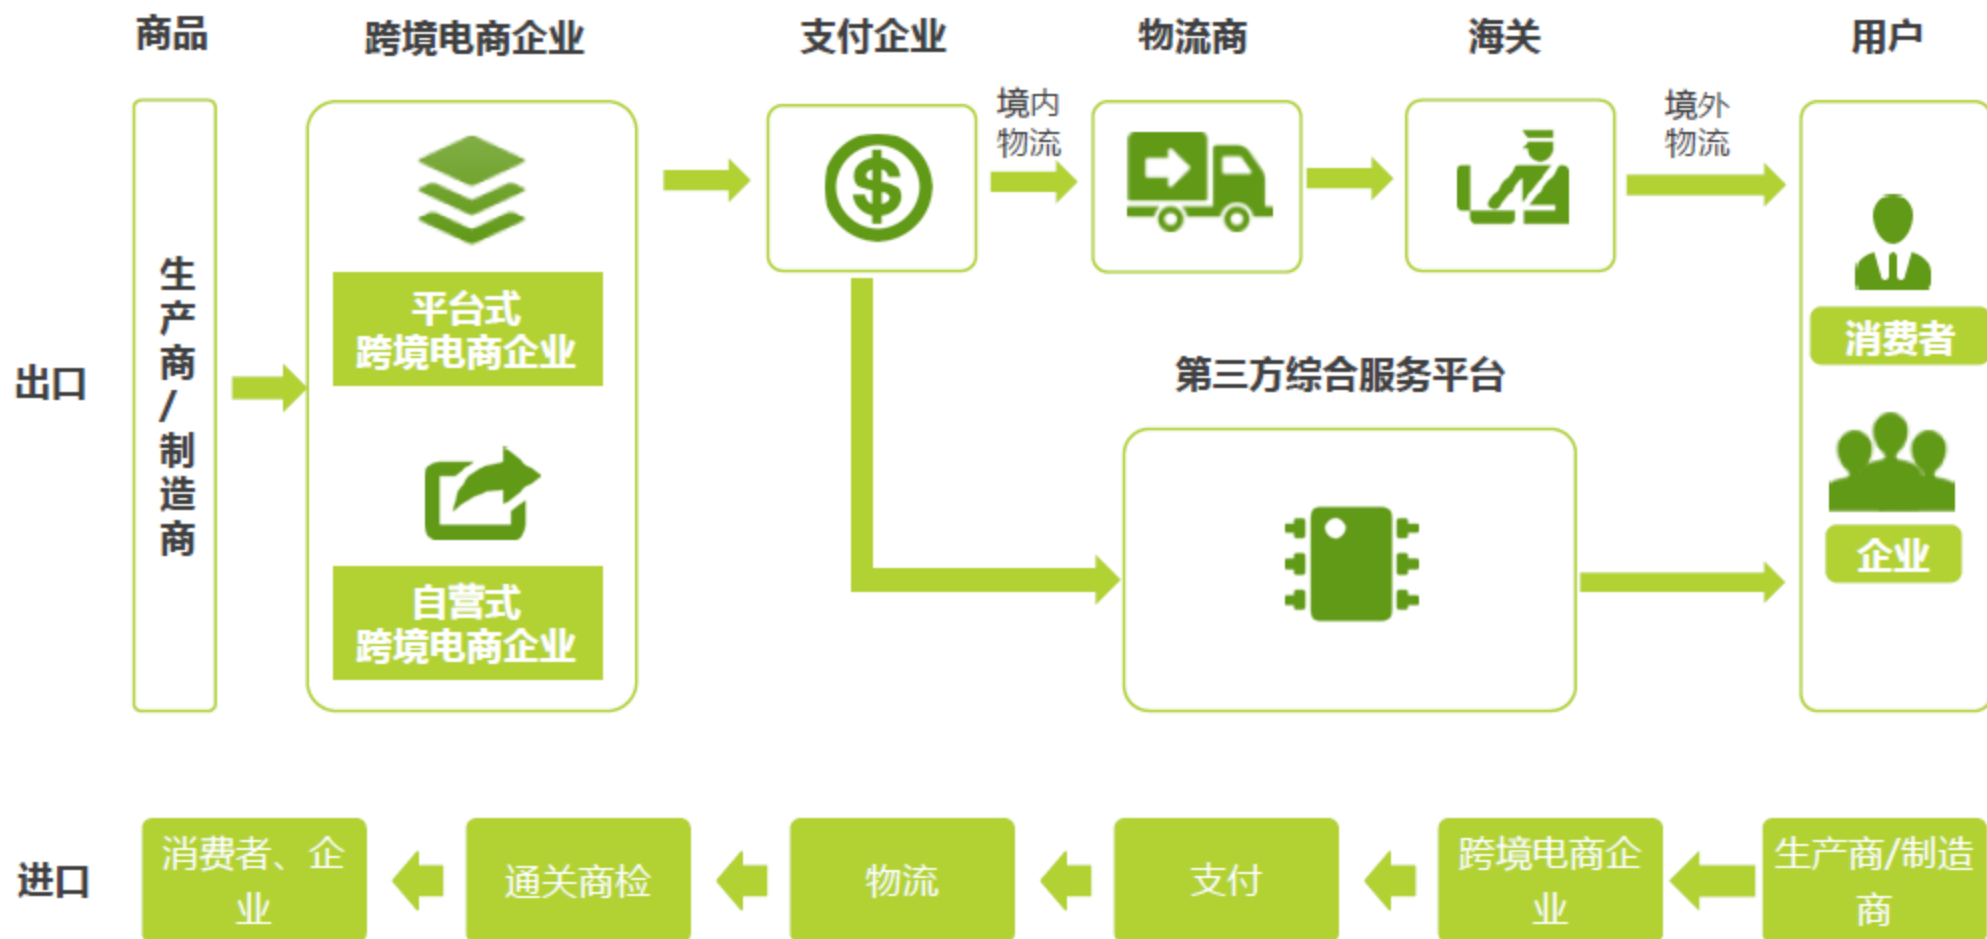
商品
跨境电商企业
支付企业
物流商
海关
用户

出口
生产商/制造商
平台式跨境电商企业
自营式跨境电商企业
境内物流
境外物流
第三方综合服务平台
消费者
企业

进口
消费者、企业
通关商检
物流
支付
跨境电商企业
生产商/制造商